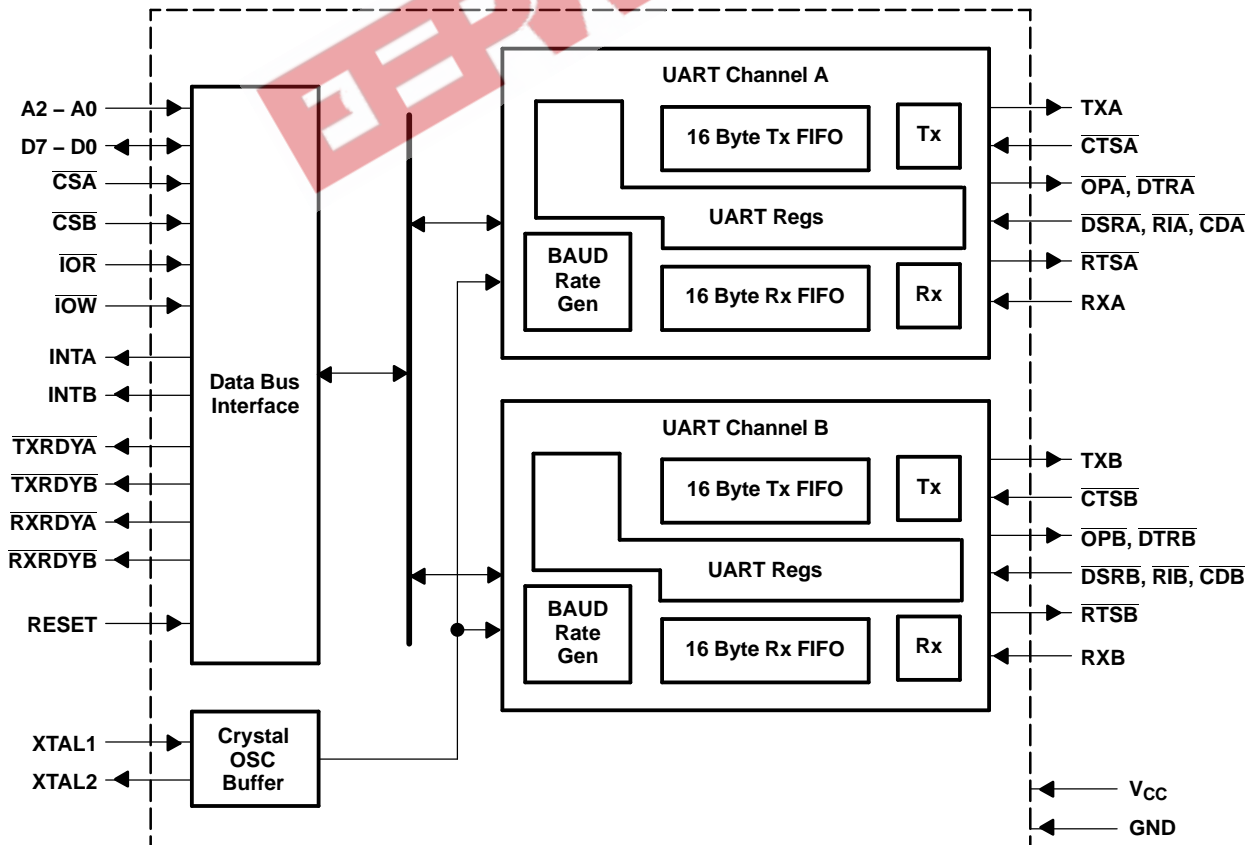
A2 – A0
D7 – D0
$\overline{CSA}$
$\overline{CSB}$
$\overline{IOR}$
$\overline{IOW}$
INTA
INTB
$\overline{TXRDYA}$
$\overline{TXRDYB}$
$\overline{RXRDYA}$
$\overline{RXRDYB}$
RESET
XTAL1
XTAL2

Data Bus Interface

Crystal OSC Buffer

UART Channel A
16 Byte Tx FIFO
Tx
UART Regs
BAUD Rate Gen
16 Byte Rx FIFO
Rx

UART Channel B
16 Byte Tx FIFO
Tx
UART Regs
BAUD Rate Gen
16 Byte Rx FIFO
Rx

TXA
$\overline{CTSA}$
$\overline{OPA}$, $\overline{DTRA}$
$\overline{DSRA}$, $\overline{RIA}$, $\overline{CDA}$
$\overline{RTSA}$
RXA
TXB
$\overline{CTSB}$
$\overline{OPB}$, $\overline{DTRB}$
$\overline{DSRB}$, $\overline{RIB}$, $\overline{CDB}$
$\overline{RTSB}$
RXB
$V_{CC}$
GND